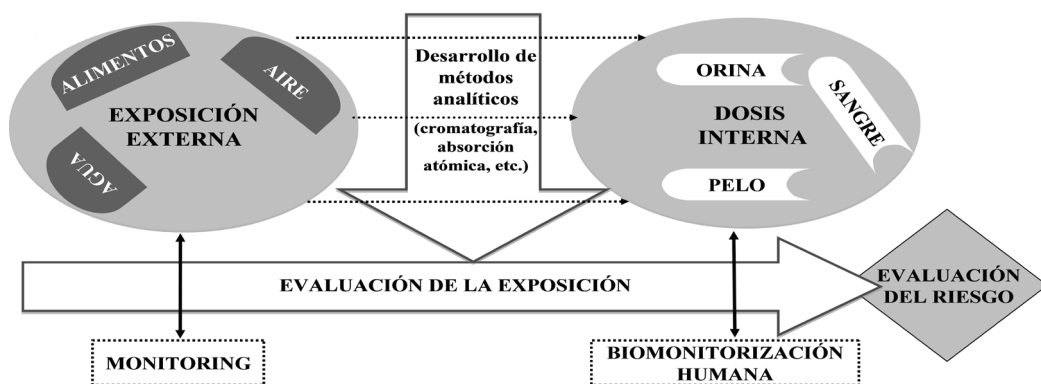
ALIMENTOS

AIRE

EXPOSICIÓN EXTERNA

AGUA

Desarrollo de métodos analíticos

(cromatografía, absorción atómica, etc.)

ORINA

SANGRE

DOSIS INTERNA

PELO

EVALUACIÓN DE LA EXPOSICIÓN

EVALUACIÓN DEL RIESGO

MONITORING

BIOMONITORIZACIÓN HUMANA